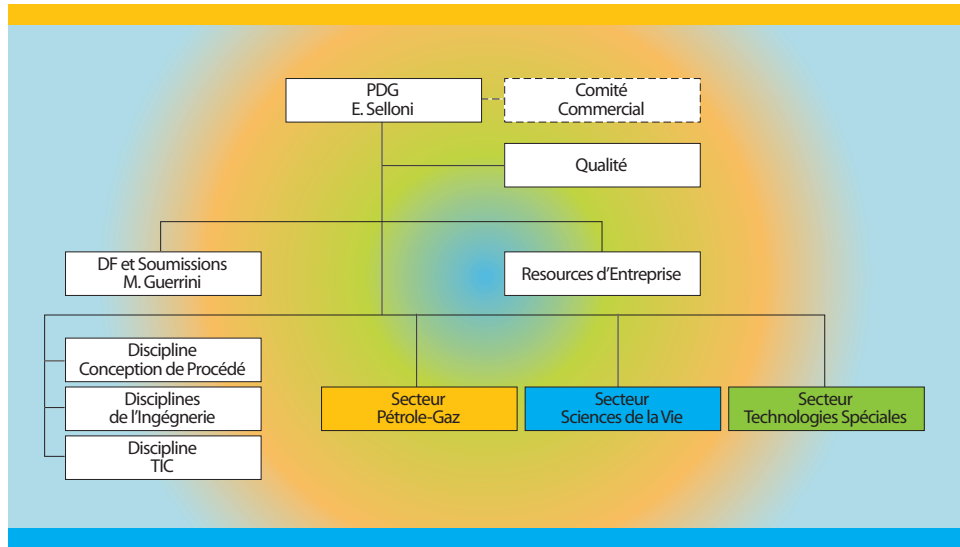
PDG
E. Selloni

Comité
Commercial

Qualité

DF et Soumissions
M. Guerrini

Resources d'Entreprise

Discipline
Conception de Procédé

Disciplines
de l'Ingégnerie

Discipline
TIC

Secteur
Pétrole-Gaz

Secteur
Sciences de la Vie

Secteur
Technologies Spéciales